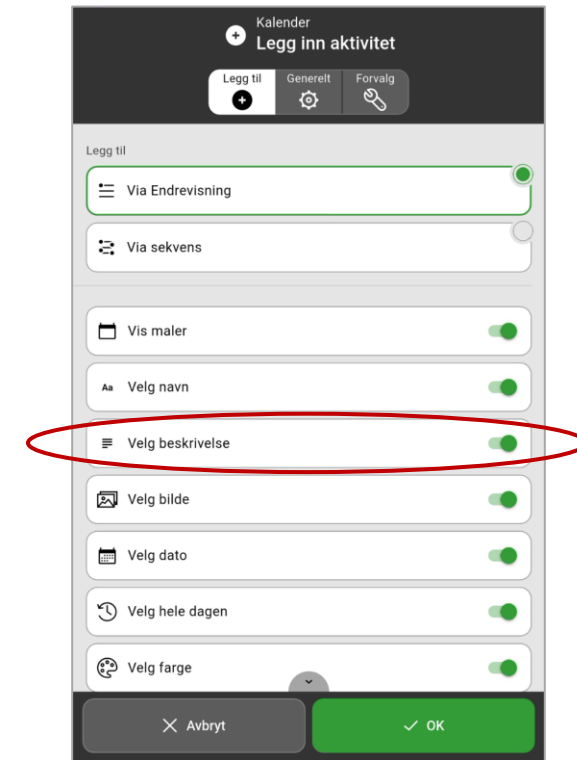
Kalender
Legg inn aktivitet

Legg til
Generelt
Forvalg

Legg til

Via Endrevisning

Via sekvens

Vis maler

Aa Velg navn

Velg beskrivelse

Velg bilde

Velg dato

Velg hele dagen

Velg farge

Avbryt

OK